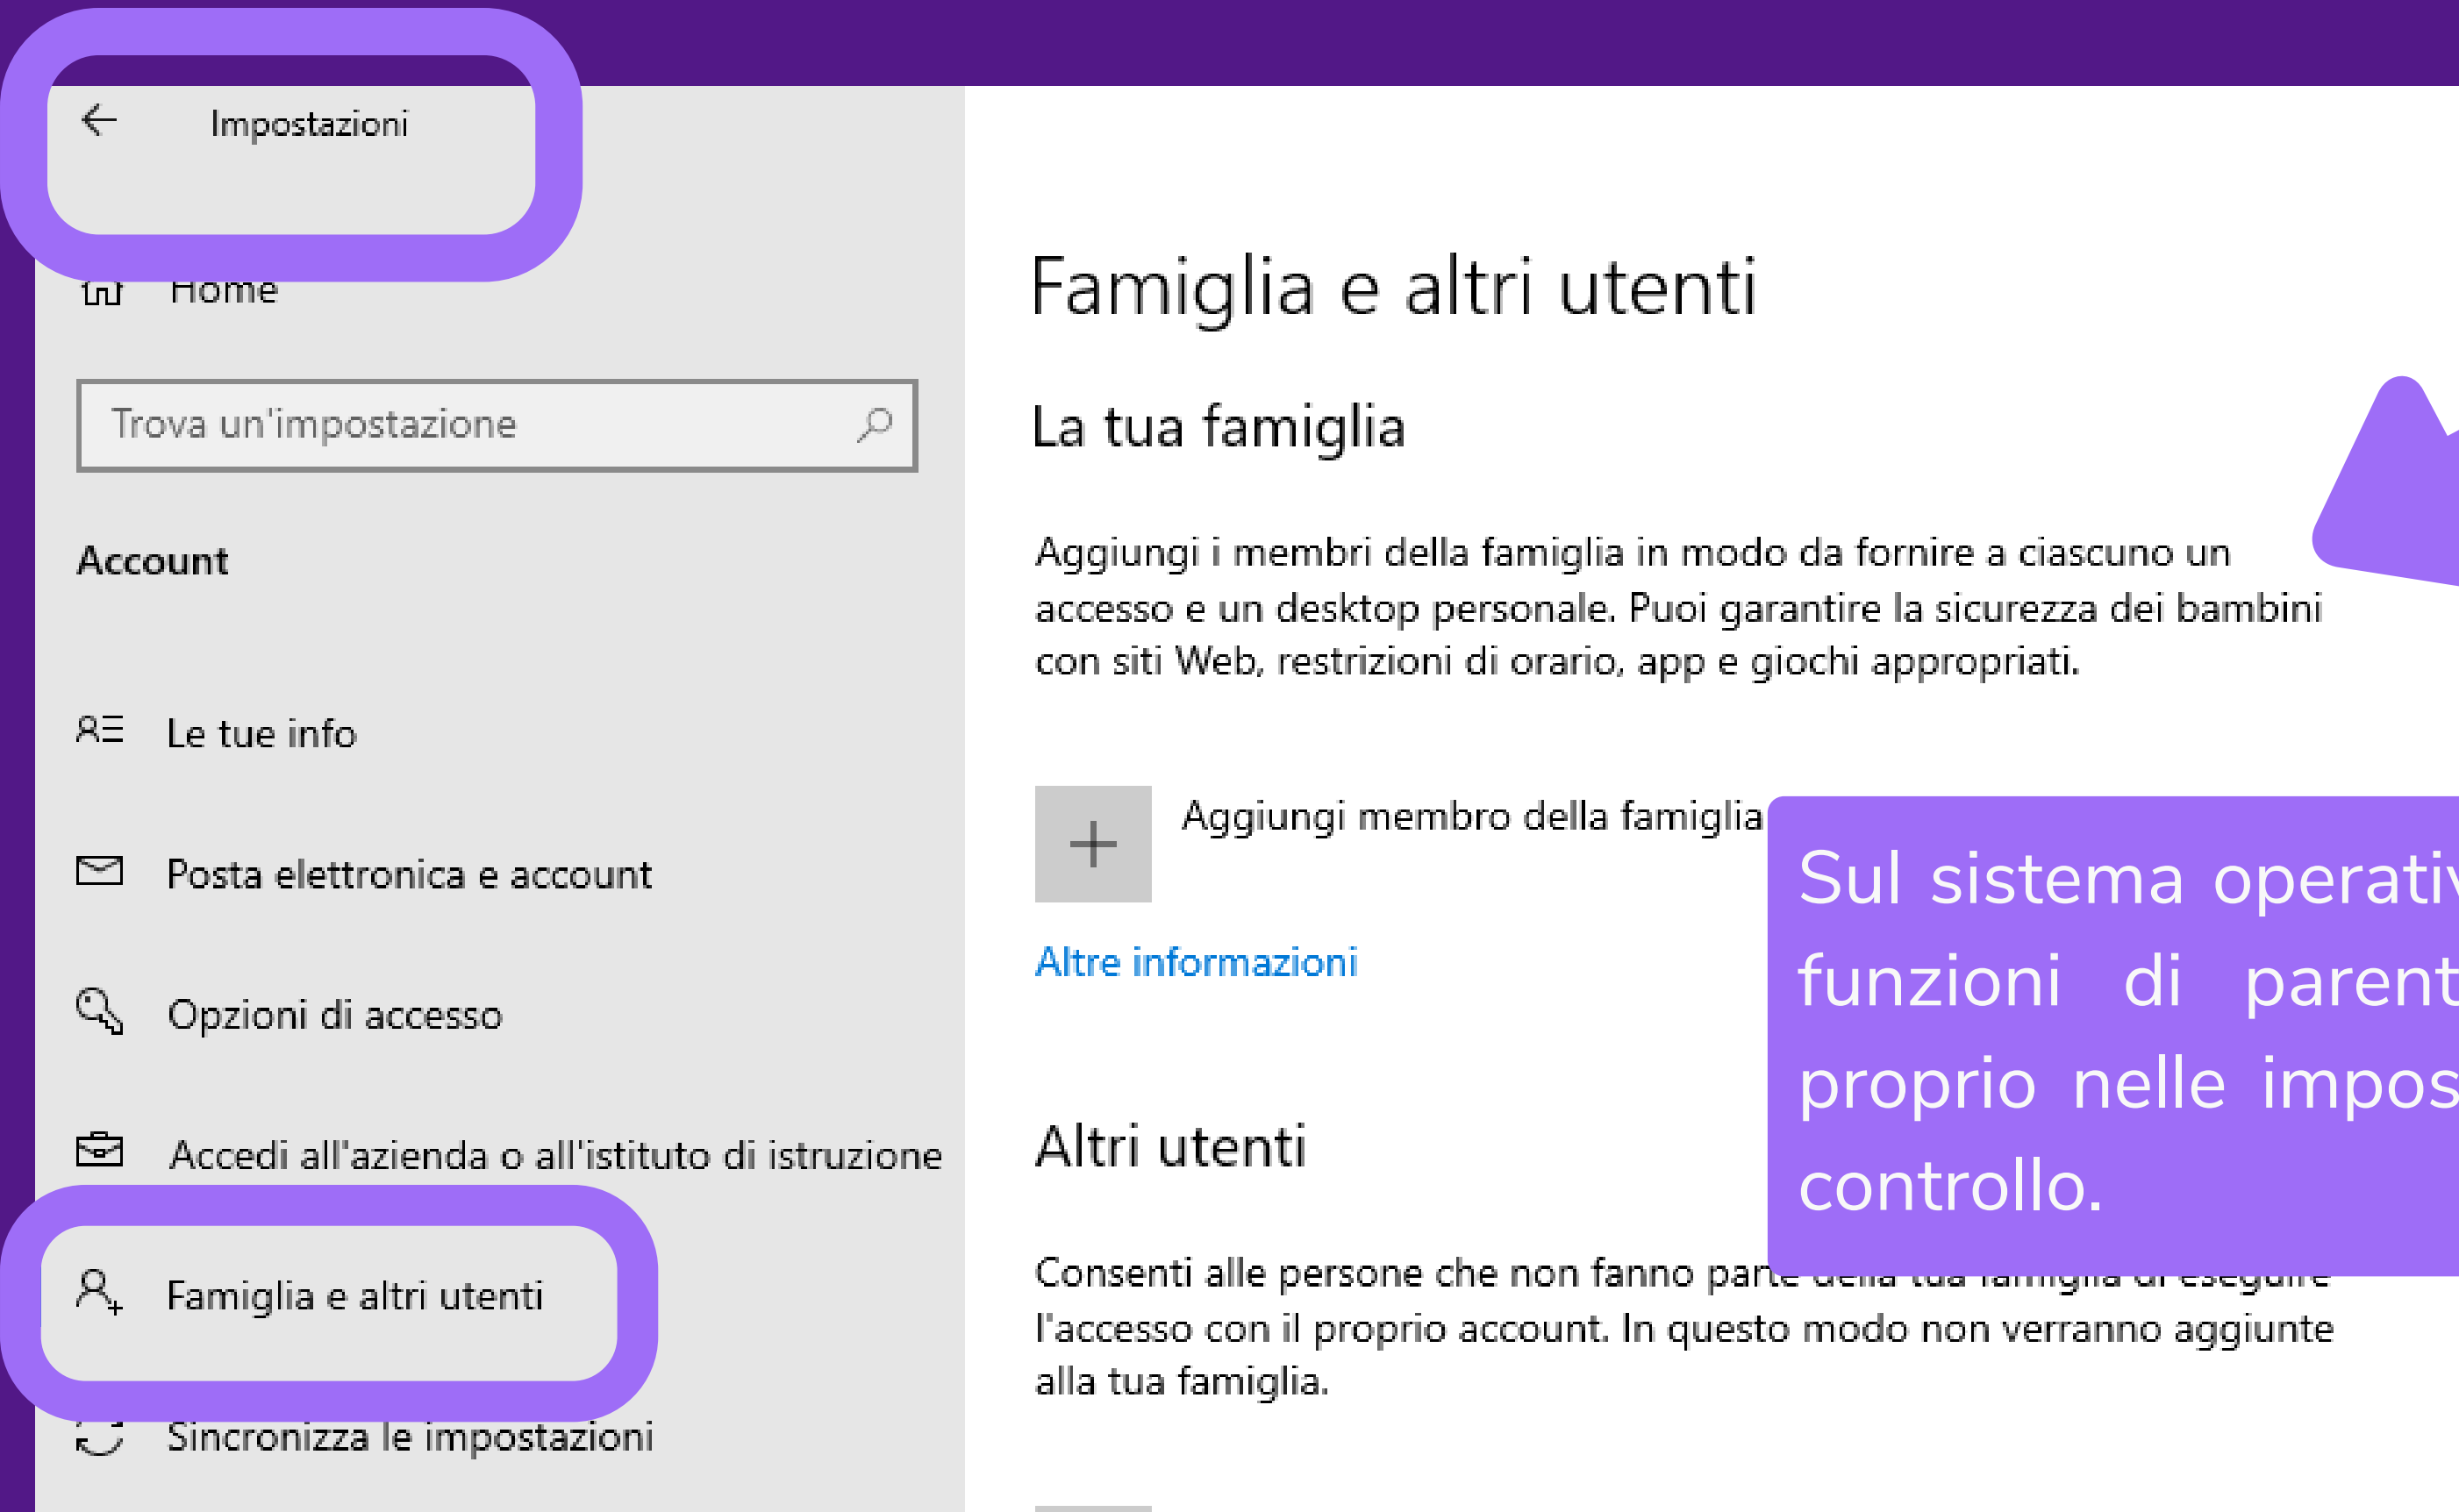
Impostazioni

Home

Trova un'impostazione

Account

Le tue info

Posta elettronica e account

Opzioni di accesso

Accedi all'azienda o all'istituto di istruzione

Famiglia e altri utenti

Sincronizza le impostazioni

Famiglia e altri utenti

La tua famiglia

Aggiungi i membri della famiglia in modo da fornire a ciascuno un accesso e un desktop personale. Puoi garantire la sicurezza dei bambini con siti Web, restrizioni di orario, app e giochi appropriati.

Aggiungi membro della famiglia

Altre informazioni

Altri utenti

Consenti alle persone che non fanno part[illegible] l'accesso con il proprio account. In questo modo non verranno aggiunte alla tua famiglia.

Sul sistema operati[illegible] funzioni di parent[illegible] proprio nelle impos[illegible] controllo.